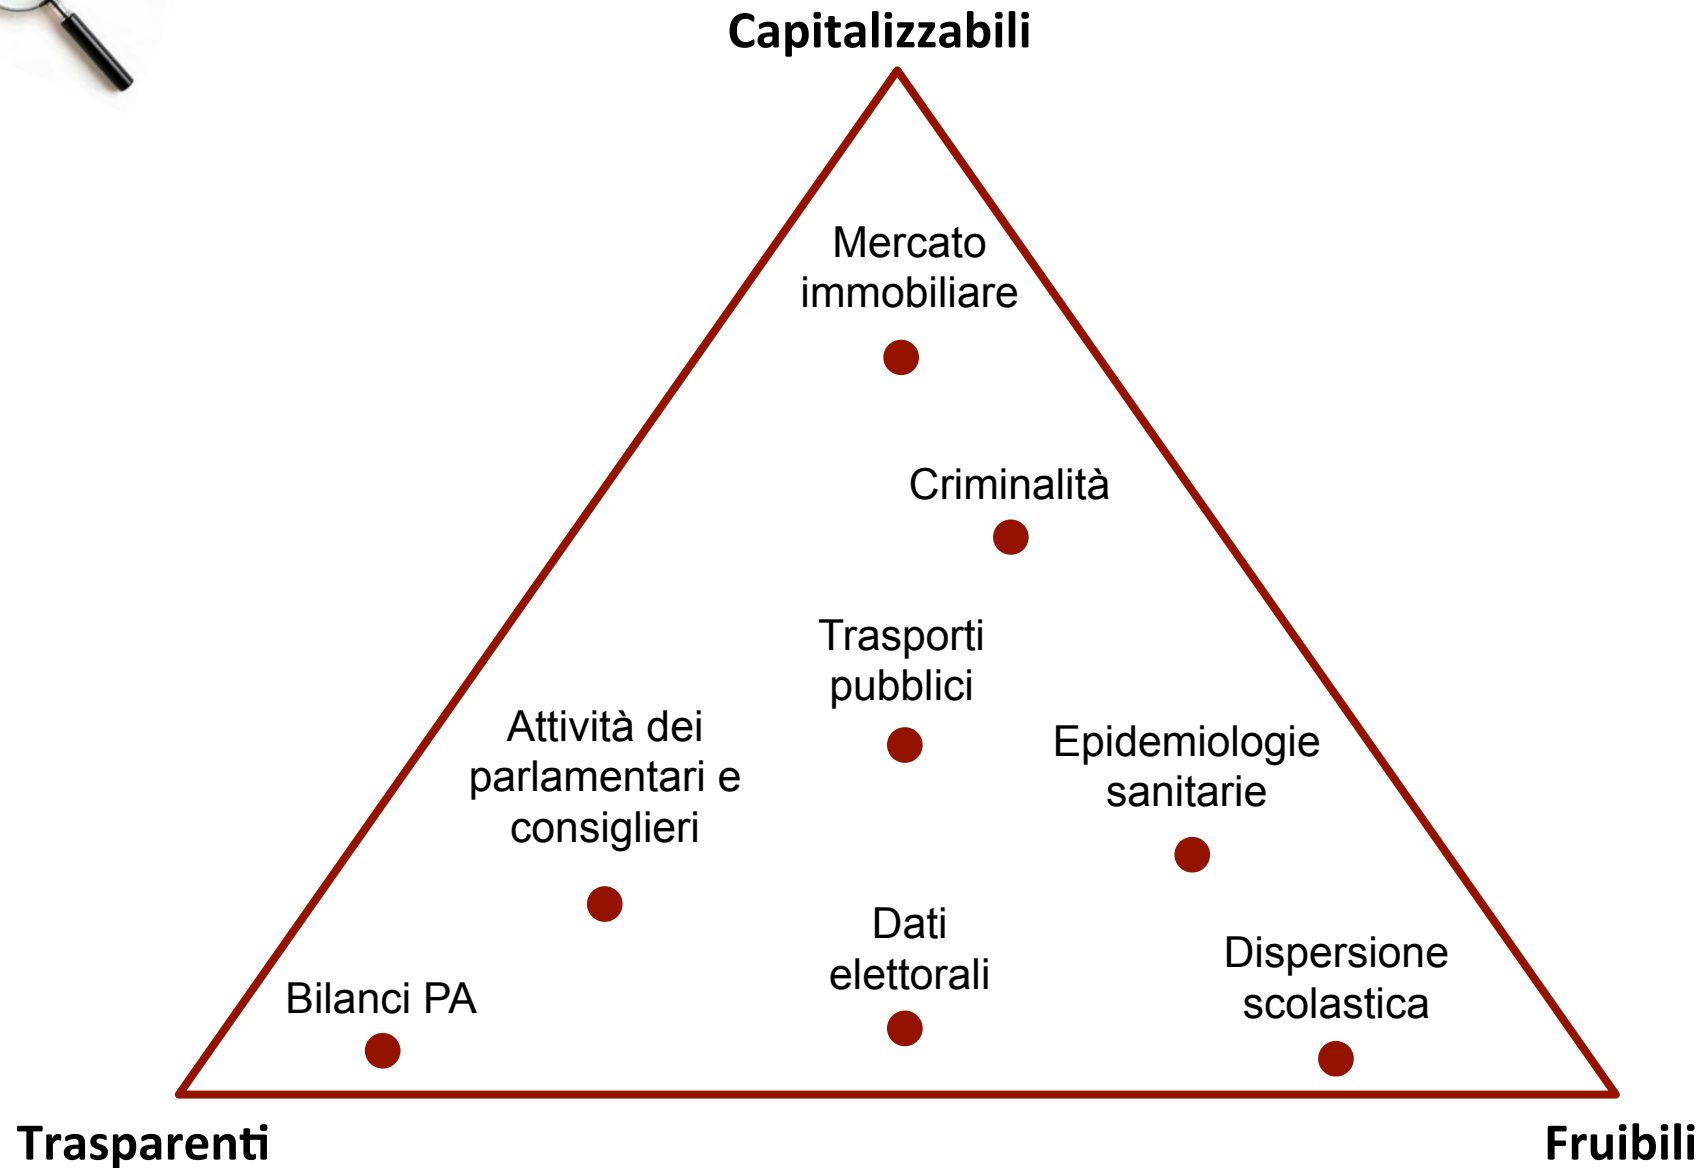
Capitalizzabili

Mercato immobiliare

Criminalità

Trasporti pubblici

Attività dei parlamentari e consiglieri

Epidemiologie sanitarie

Dati elettorali

Dispersione scolastica

Bilanci PA

Trasparenti

Fruibili